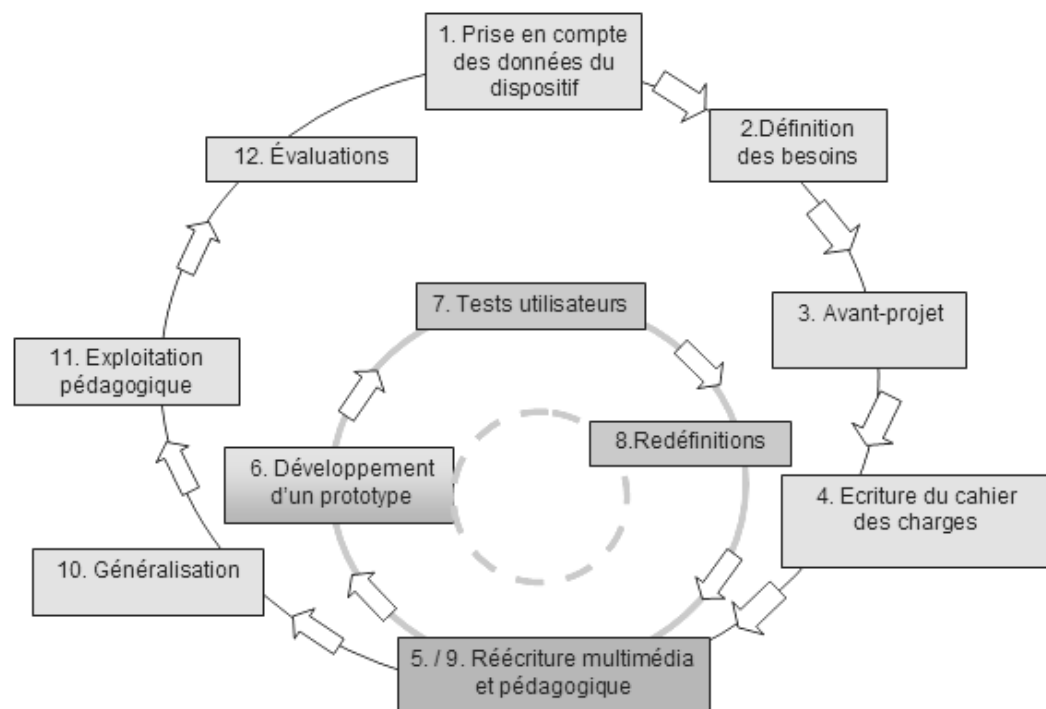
1. Prise en compte des données du dispositif

2.Définition des besoins

3. Avant-projet

4. Ecriture du cahier des charges

5. / 9. Réécriture multimédia et pédagogique

6. Développement d'un prototype

7. Tests utilisateurs

8.Redéfinitions

10. Généralisation

11. Exploitation pédagogique

12. Évaluations